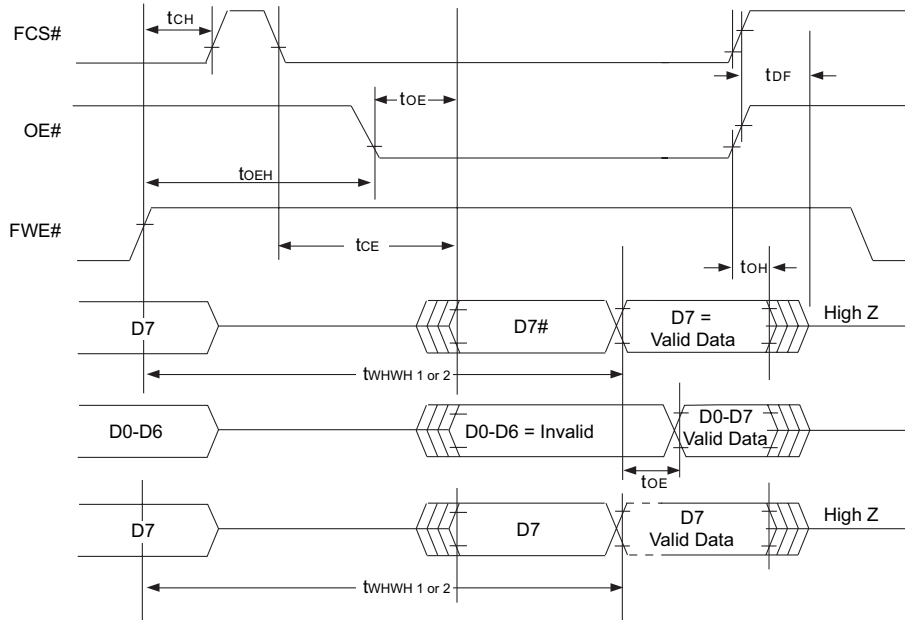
FCS#

$t_{CH}$

$t_{DF}$

OE#

$t_{OE}$

$t_{OEH}$

FWE#

$t_{CE}$

$t_{OH}$

D7

D7#

D7 = Valid Data

High Z

$t_{WHWH\ 1\ or\ 2}$

D0-D6

D0-D6 = Invalid

D0-D7 Valid Data

$t_{OE}$

D7

D7

D7 Valid Data

High Z

$t_{WHWH\ 1\ or\ 2}$